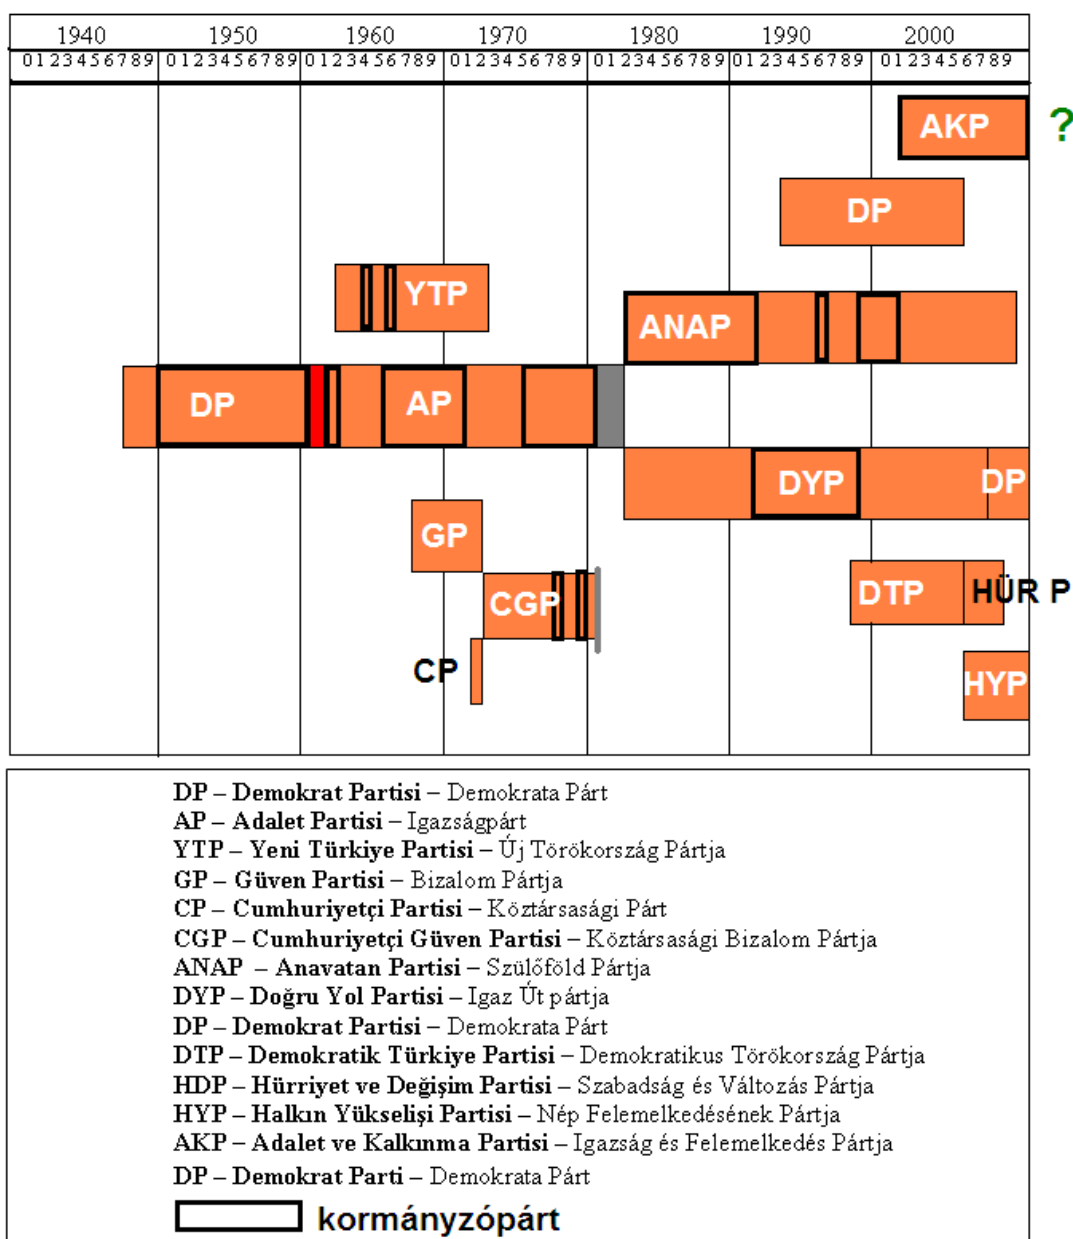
1940 1950 1960 1970 1980 1990 2000

0123456789 0123456789 0123456789 0123456789 0123456789 0123456789 0123456789

AKP ?

DP

YTP

ANAP

DP

AP

DYP

DP

GP

CGP

DTP

HÜR P

CP

HYP

DP – Demokrat Partisi – Demokrata Párt
AP – Adalet Partisi – Igazságpárt
YTP – Yeni Türkiye Partisi – Új Törökország Pártja
GP – Güven Partisi – Bizalom Pártja
CP – Cumhuriyetçi Partisi – Köztársasági Párt
CGP – Cumhuriyetçi Güven Partisi – Köztársasági Bizalom Pártja
ANAP – Anavatan Partisi – Szülőföld Pártja
DYP – Doğru Yol Partisi – Igaz Út pártja
DP – Demokrat Partisi – Demokrata Párt
DTP – Demokratik Türkiye Partisi – Demokratikus Törökország Pártja
HDP – Hürriyet ve Değişim Partisi – Szabadság és Változás Pártja
HYP – Halkın Yükselişi Partisi – Nép Felemelkedésének Pártja
AKP – Adalet ve Kalkınma Partisi – Igazság és Felemelkedés Pártja
DP – Demokrat Parti – Demokrata Párt

kormányzópárt